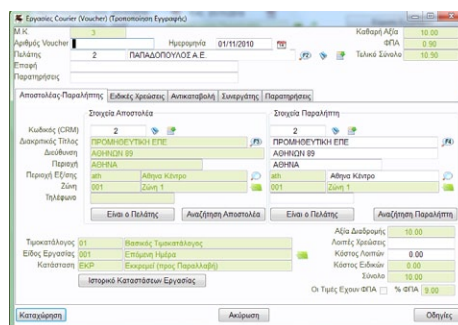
Εργασίες Courier (Voucher) (Τροποποίηση Εγγραφής)

Μ.Κ. 3
Αριθμός Voucher
Ημερομηνία 01/11/2010
Πελάτης 2 ΠΑΠΑΔΟΠΟΥΛΟΣ Α.Ε.
Επαφή
Παρατηρήσεις

Καθαρή Αξία 10.00
ΦΠΑ 0.90
Τελικό Σύνολο 10.50

Αποστολέας-Παραλήπτης | Ειδικές Χρεώσεις | Αντικαταβολή | Συνεργάτης | Παρατηρήσεις

Στοιχεία Αποστολέα
Κωδικός (CRM) 2
Διακριτικός Τίτλος ΠΡΟΜΗΘΕΥΤΙΚΗ ΕΠΕ
Διεύθυνση ΑΘΗΝΩΝ 89
Περιοχή ΑΘΗΝΑ
Περιοχή Εξ/σης ath Αθηνα Κέντρο
Ζώνη 001 Ζώνη 1
Τηλέφωνο

Είναι ο Πελάτης
Αναζήτηση Αποστολέα

Στοιχεία Παραλήπτη
2
ΠΡΟΜΗΘΕΥΤΙΚΗ ΕΠΕ
ΑΘΗΝΩΝ 89
ΑΘΗΝΑ
ath Αθηνα Κέντρο
001 Ζώνη 1

Είναι ο Πελάτης
Αναζήτηση Παραλήπτη

Τιμοκατάλογος 01 Βασικός Τιμοκατάλογος
Είδος Εργασίας 001 Επόμενη Ημέρα
Κατάσταση ΕΚΡ Εκκρεμεί (προς Παραλαβή)

Ιστορικό Καταστάσεων Εργασίας

Αξία Διαδρομής 10.00
Λοιπές Χρεώσεις
Κόστος Λοιπών 0.00
Κόστος Ειδικών 0.00
Σύνολο 10.00
Οι Τιμές Έχουν ΦΠΑ % ΦΠΑ 9.00

Καταχώρηση
Ακύρωση
Οδηγίες